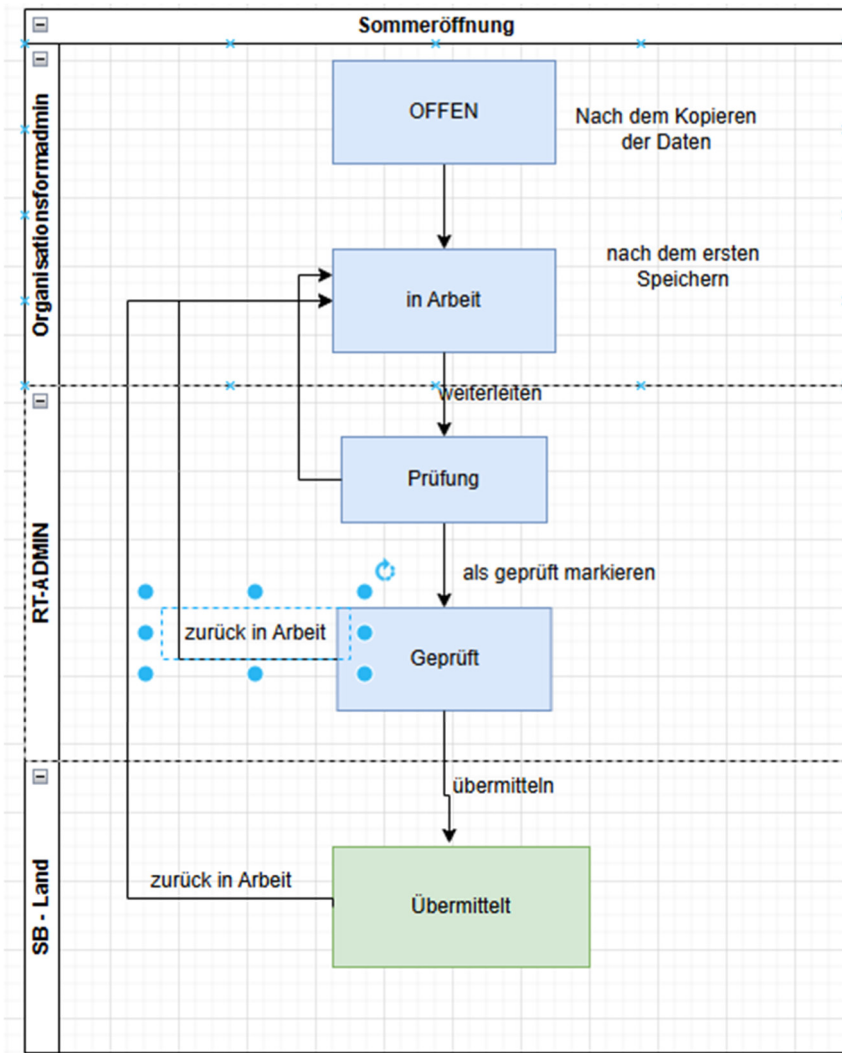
Sommeröffnung

Organisationsformadmin

OFFEN

Nach dem Kopieren der Daten

nach dem ersten Speichern

in Arbeit

RT-ADMIN

weiterleiten

Prüfung

als geprüft markieren

zurück in Arbeit

Geprüft

SB - Land

übermitteln

zurück in Arbeit

Übermittelt